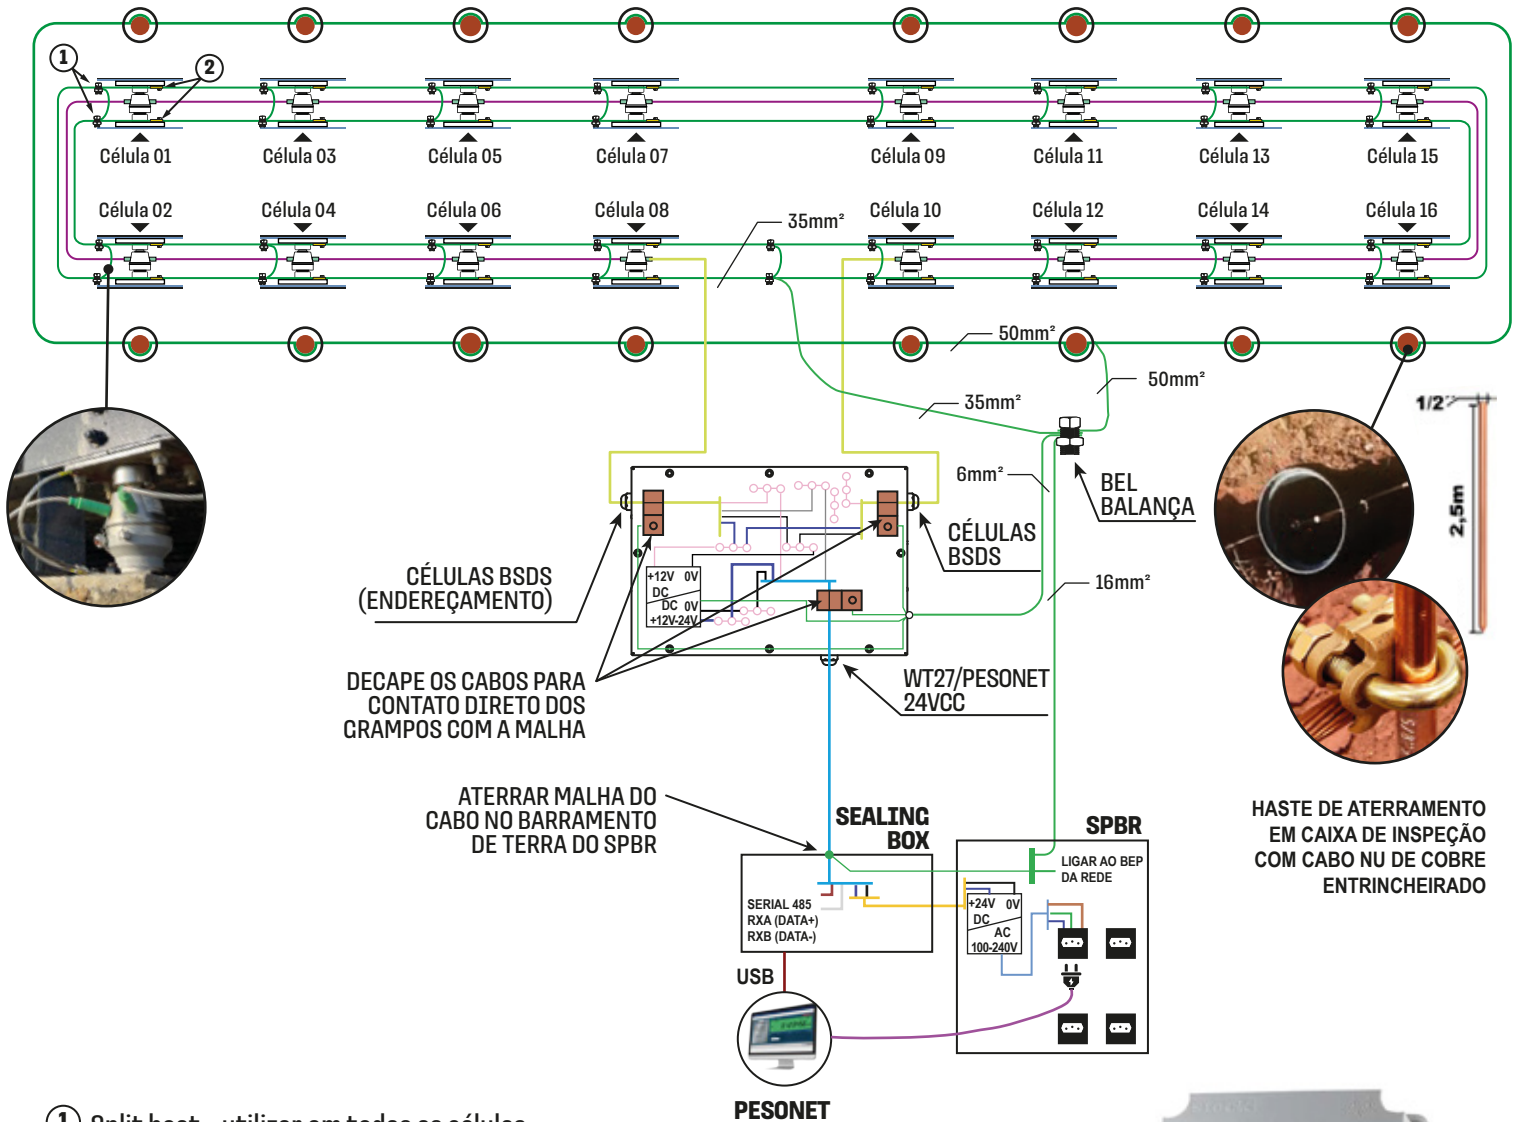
1
2
Célula 01
Célula 03
Célula 05
Célula 07
Célula 09
Célula 11
Célula 13
Célula 15
Célula 02
Célula 04
Célula 06
Célula 08
35mm²
Célula 10
Célula 12
Célula 14
Célula 16
50mm²
50mm²
35mm²
1/2"
6mm²
BEL BALANÇA
2,5m
CÉLULAS BSDS
+12V 0V DC
DC 0V +12V-24V
CÉLULAS BSDS (ENDEREÇAMENTO)
16mm²
DECAPE OS CABOS PARA CONTATO DIRETO DOS GRAMPOS COM A MALHA
WT27/PESONET 24VCC
ATERRAR MALHA DO CABO NO BARRAMENTO DE TERRA DO SPBR
SEALING BOX
SPBR
HASTE DE ATERRAMENTO EM CAIXA DE INSPEÇÃO COM CABO NU DE COBRE ENTRINCHEIRADO
LIGAR AO BEP DA REDE
SERIAL 485 RXA (DATA+) RXB (DATA-)
+24V 0V DC
AC 100-240V
USB
PESONET
1 Split bolt - utilizar em todas as células